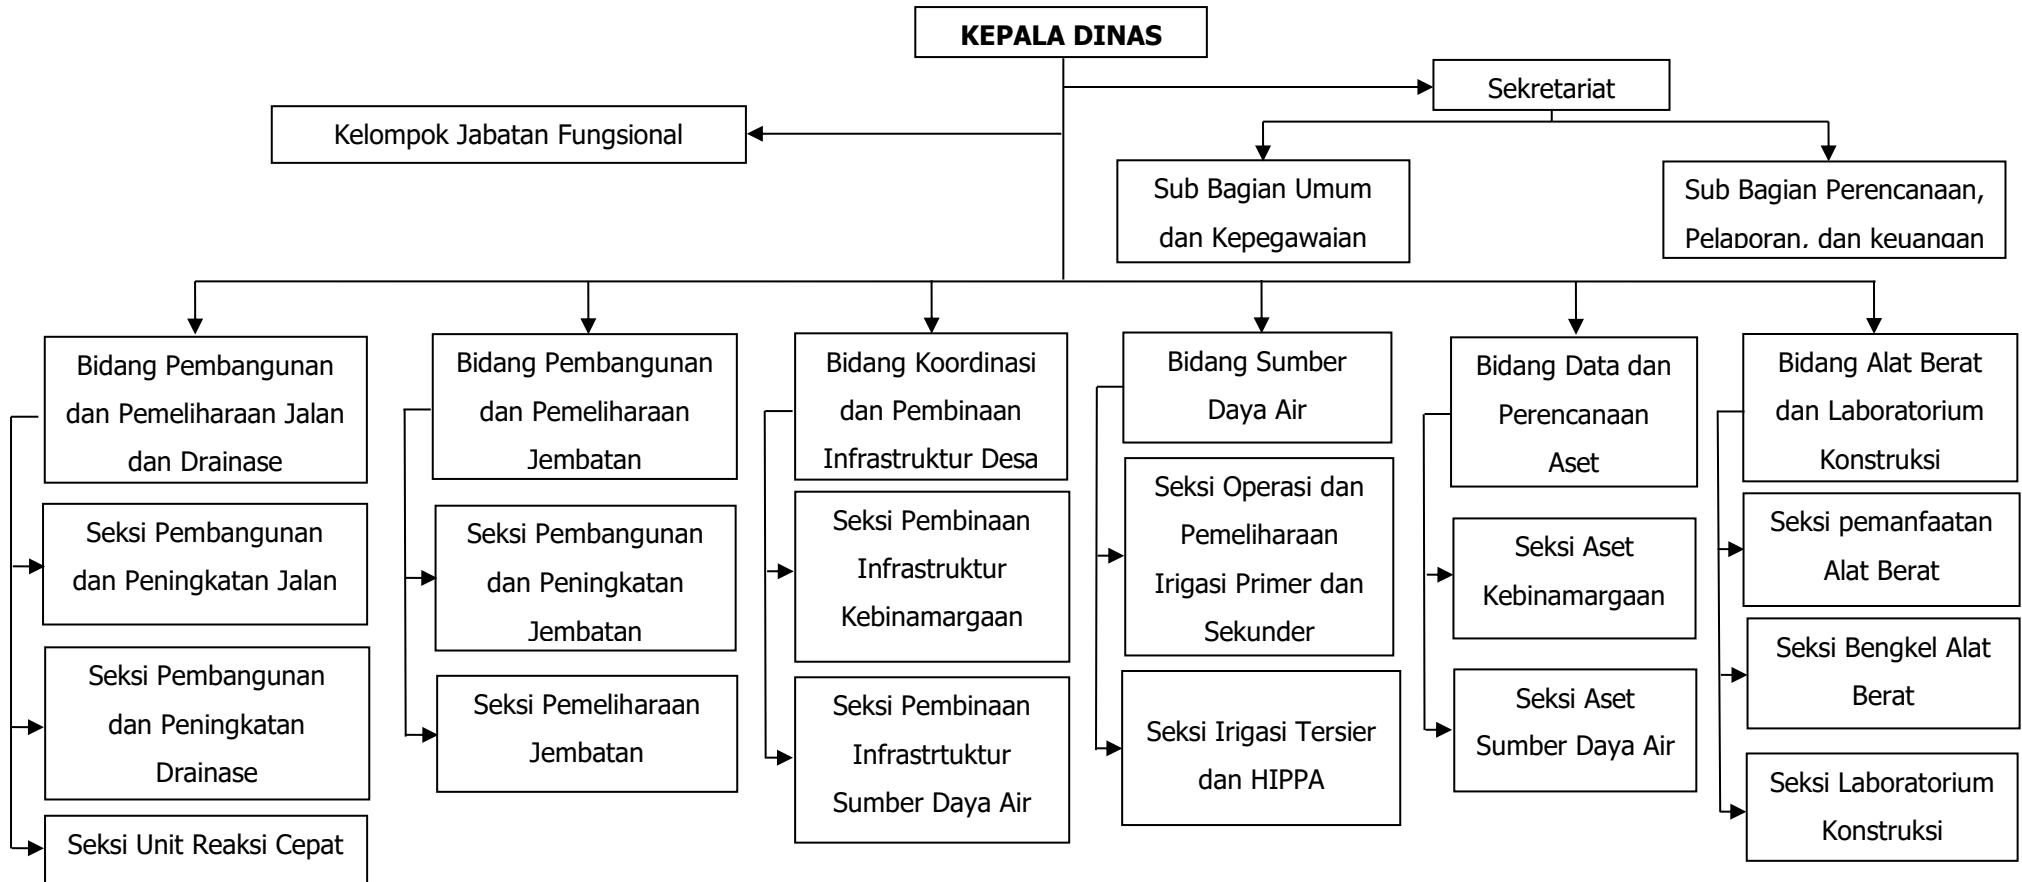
KEPALA DINAS

Sekretariat

Kelompok Jabatan Fungsional

Sub Bagian Umum dan Kepegawaian

Sub Bagian Perencanaan, Pelaporan, dan keuangan

Bidang Pembangunan dan Pemeliharaan Jalan dan Drainase

Seksi Pembangunan dan Peningkatan Jalan

Seksi Pembangunan dan Peningkatan Drainase

Seksi Unit Reaksi Cepat

Bidang Pembangunan dan Pemeliharaan Jembatan

Seksi Pembangunan dan Peningkatan Jembatan

Seksi Pemeliharaan Jembatan

Bidang Koordinasi dan Pembinaan Infrastruktur Desa

Seksi Pembinaan Infrastruktur Kebinamargaan

Seksi Pembinaan Infrastrtuktur Sumber Daya Air

Bidang Sumber Daya Air

Seksi Operasi dan Pemeliharaan Irigasi Primer dan Sekunder

Seksi Irigasi Tersier dan HIPPA

Bidang Data dan Perencanaan Aset

Seksi Aset Kebinamargaan

Seksi Aset Sumber Daya Air

Bidang Alat Berat dan Laboratorium Konstruksi

Seksi pemanfaatan Alat Berat

Seksi Bengkel Alat Berat

Seksi Laboratorium Konstruksi